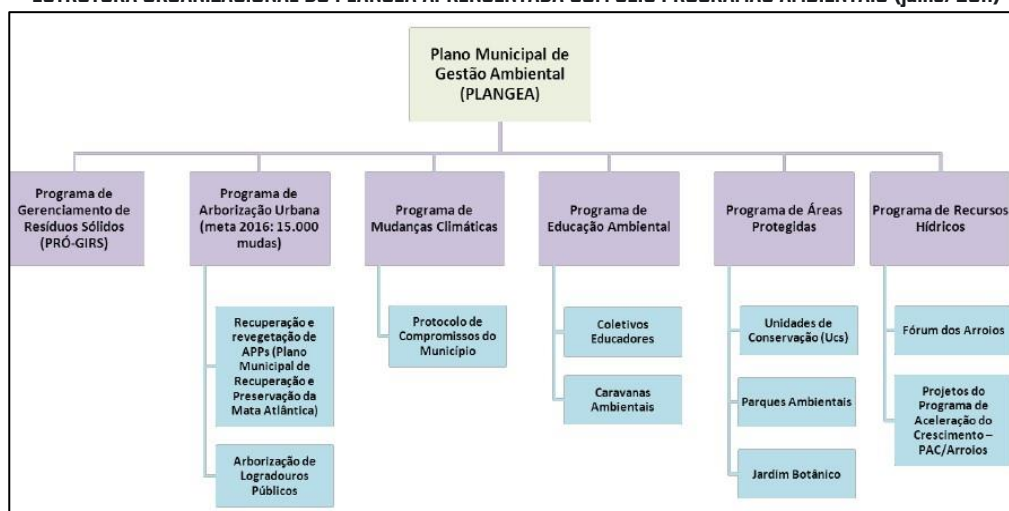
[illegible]

Plano Municipal de Gestão Ambiental (PLANGEA)

Programa de Gerenciamento de Resíduos Sólidos (PRÓ-GIRS)

Programa de Arborização Urbana (meta 2016: 15.000 mudas)

Recuperação e revegetação de APPs (Plano Municipal de Recuperação e Preservação da Mata Atlântica)

Arborização de Logradouros Públicos

Programa de Mudanças Climáticas

Protocolo de Compromissos do Município

Programa de Educação Ambiental

Coletivos Educadores

Caravanas Ambientais

Programa de Áreas Protegidas

Unidades de Conservação (Ucs)

Parques Ambientais

Jardim Botânico

Programa de Recursos Hídricos

Fórum dos Arroios

Projetos do Programa de Aceleração do Crescimento – PAC/Arroios